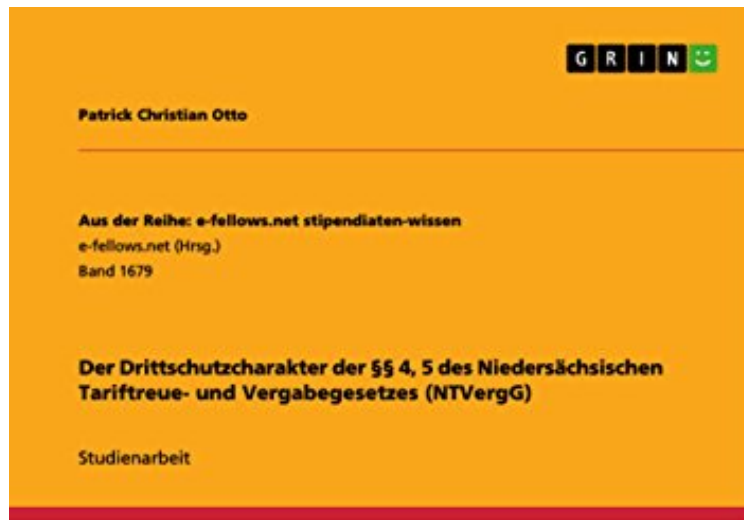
G R I N

Patrick Christian Otto

Aus der Reihe: e-fellows.net stipendiaten-wissen
e-fellows.net (Hrsg.)
Band 1679

Der Drittschutzcharakter der §§ 4, 5 des Niedersächsischen Tariftreue- und Vergabegesetzes (NTVergG)

Studienarbeit